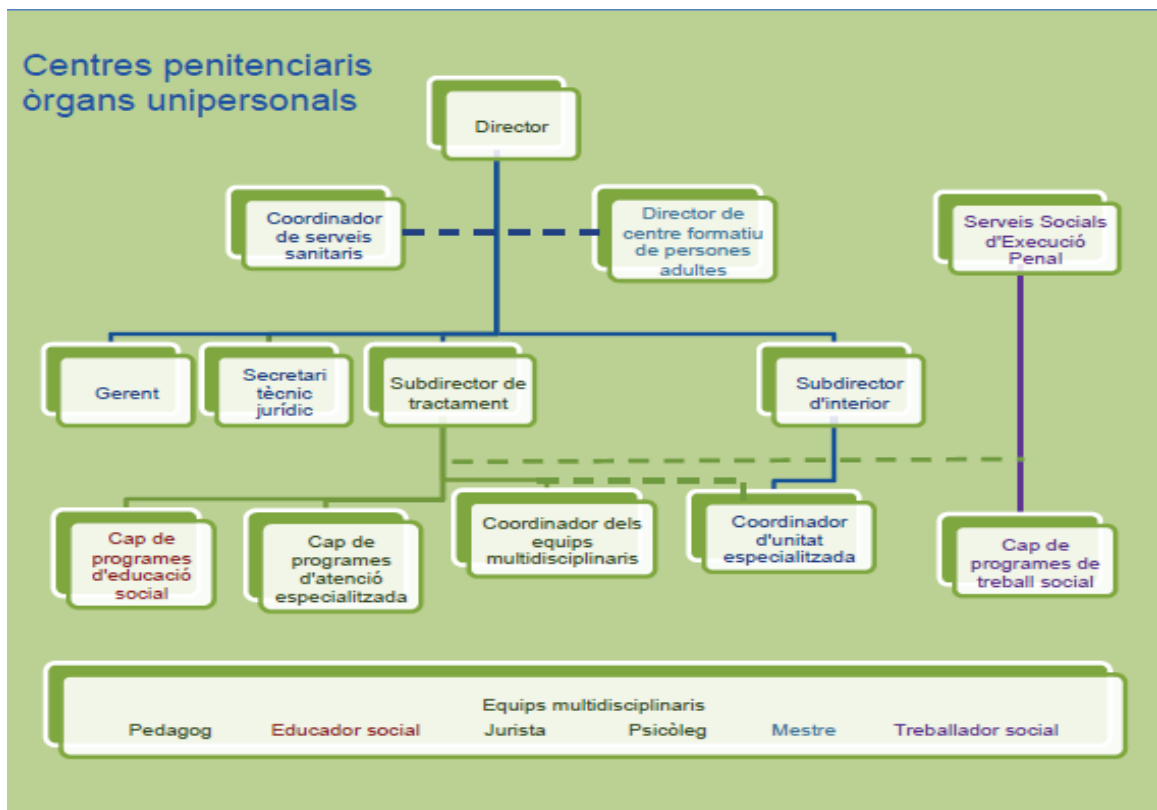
Centres penitenciaris òrgans unipersonals

Director

Coordinador de serveis sanitaris

Director de centre formatiu de persones adultes

Serveis Socials d'Execució Penal

Gerent

Secretari tècnic jurídic

Subdirector de tractament

Subdirector d'interior

Cap de programes d'educació social

Cap de programes d'atenció especialitzada

Coordinador dels equips multidisciplinaris

Coordinador d'unitat especialitzada

Cap de programes de treball social

Equips multidisciplinaris
Pedagog Educador social Jurista Psicòleg Mestre Treballador social